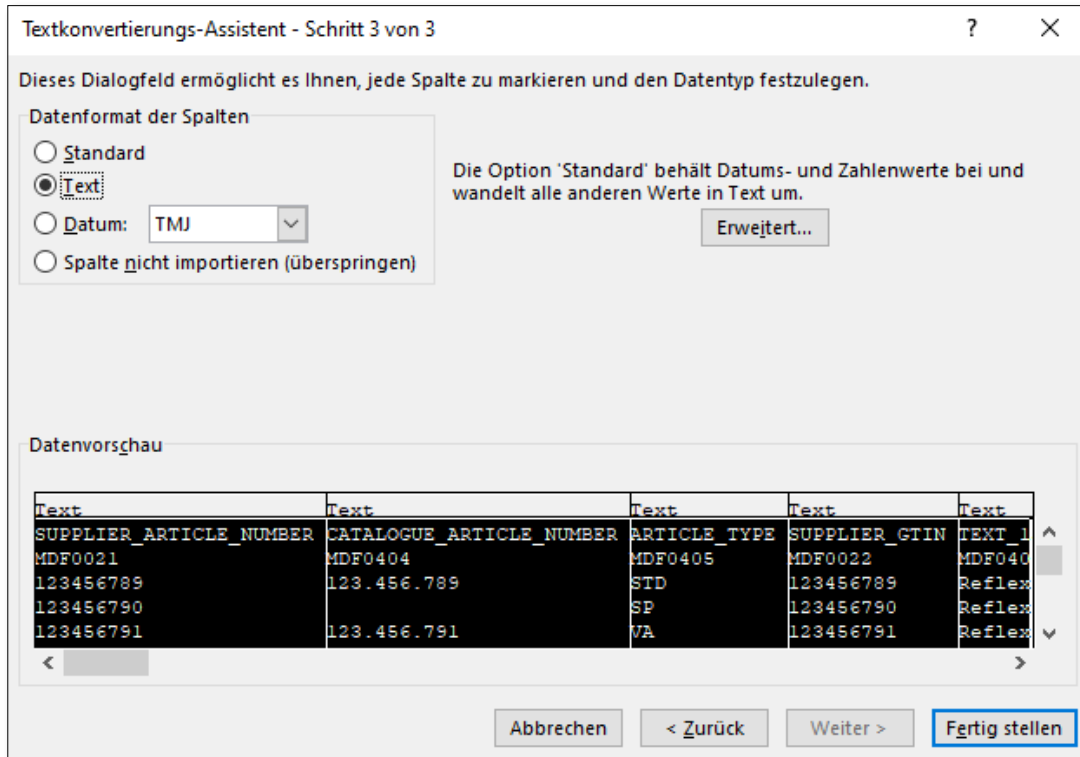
Textkonvertierungs-Assistent - Schritt 3 von 3

?

X

Dieses Dialogfeld ermöglicht es Ihnen, jede Spalte zu markieren und den Datentyp festzulegen.

Datenformat der Spalten

Standard

Text

Datum: TMJ

Spalte nicht importieren (überspringen)

Die Option 'Standard' behält Datums- und Zahlenwerte bei und wandelt alle anderen Werte in Text um.

Erweitert...

Datenvorschau

| Text | Text | Text | Text | Text |
|---|---|---|---|---|
| SUPPLIER_ARTICLE_NUMBER | CATALOGUE_ARTICLE_NUMBER | ARTICLE_TYPE | SUPPLIER_GTIN | TEXT_1 |
| MDF0021 | MDF0404 | MDF0405 | MDF0022 | MDF040 |
| 123456789 | 123.456.789 | STD | 123456789 | Reflex |
| 123456790 | | SP | 123456790 | Reflex |
| 123456791 | 123.456.791 | VA | 123456791 | Reflex |

Abbrechen

< Zurück

Weiter >

Fertig stellen